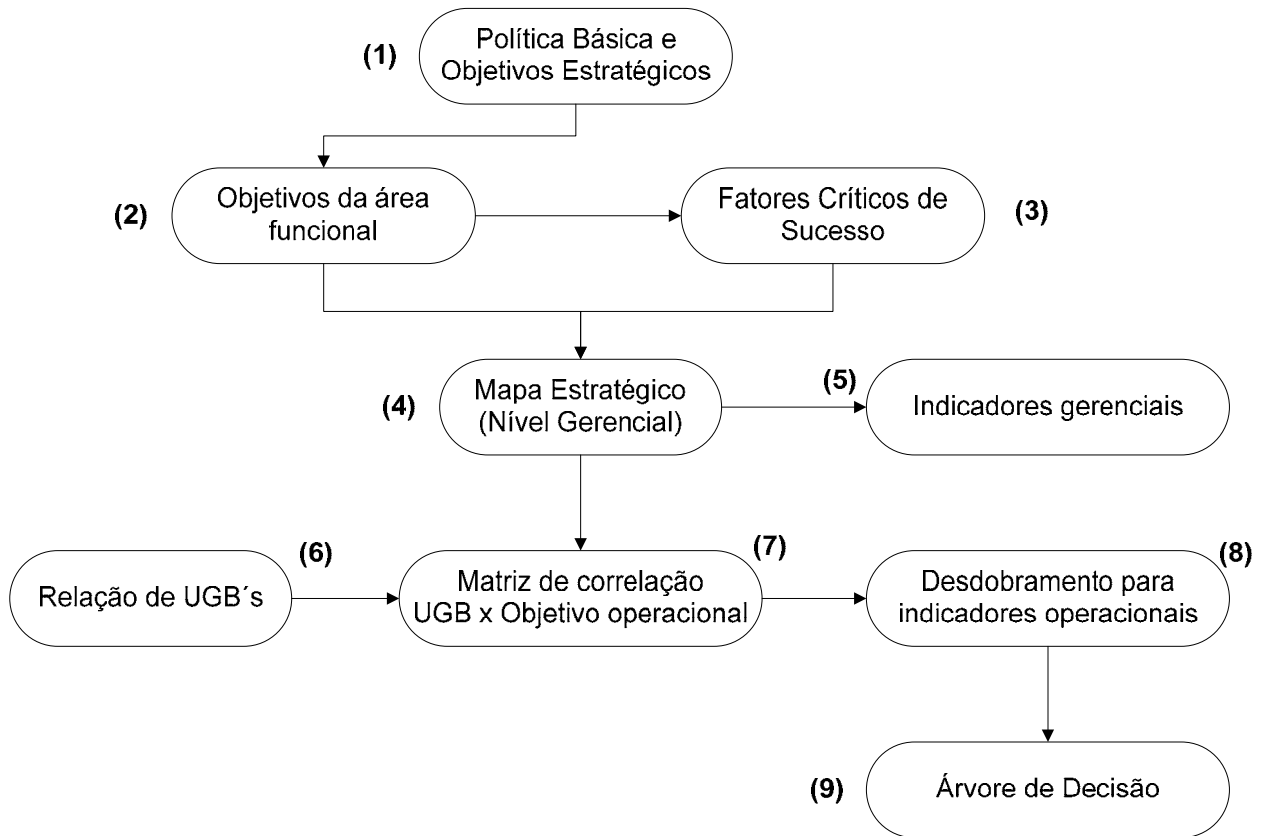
(1) Política Básica e Objetivos Estratégicos

(2) Objetivos da área funcional

Fatores Críticos de Sucesso (3)

(4) Mapa Estratégico (Nível Gerencial)

(5) Indicadores gerenciais

Relação de UGB´s (6)

Matriz de correlação UGB x Objetivo operacional (7)

Desdobramento para indicadores operacionais (8)

(9) Árvore de Decisão